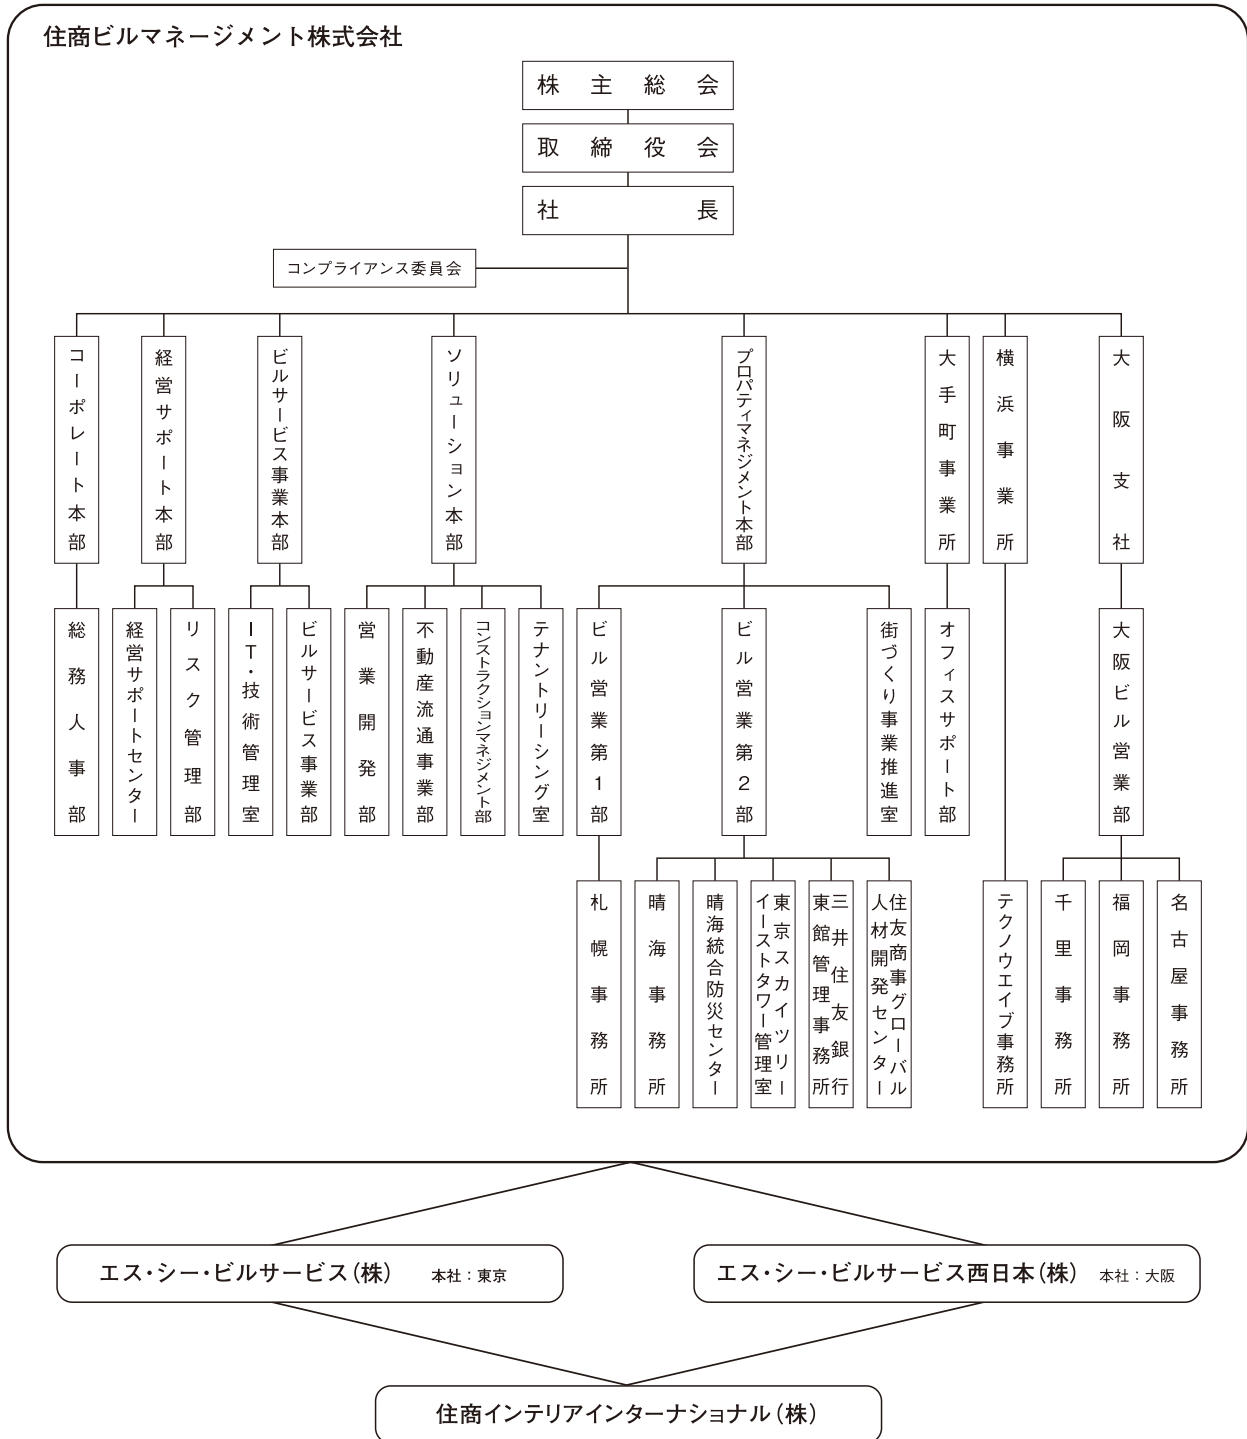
住商ビルマネージメント株式会社

株主総会

取締役会

社長

コンプライアンス委員会

コーポレート本部

総務人事部

経営サポート本部

経営サポートセンター

リスク管理部

ビルサービス事業本部

IT・技術管理室

ビルサービス事業部

ソリューション本部

営業開発部

不動産流通事業部

コンストラクションマネジメント部

テナントリーシング室

プロパティマネジメント本部

ビル営業第1部

札幌事務所

ビル営業第2部

晴海事務所

晴海統合防災センター

東京スカイツリーイーストタワー管理室

三井住友銀行東館管理事務所

住友商事グローバル人材開発センター

街づくり事業推進室

大手町事業所

オフィスサポート部

横浜事業所

テクノウエイブ事務所

大阪支社

大阪ビル営業部

千里事務所

福岡事務所

名古屋事務所

エス・シー・ビルサービス(株) 本社:東京

エス・シー・ビルサービス西日本(株) 本社:大阪

住商インテリアインターナショナル(株)